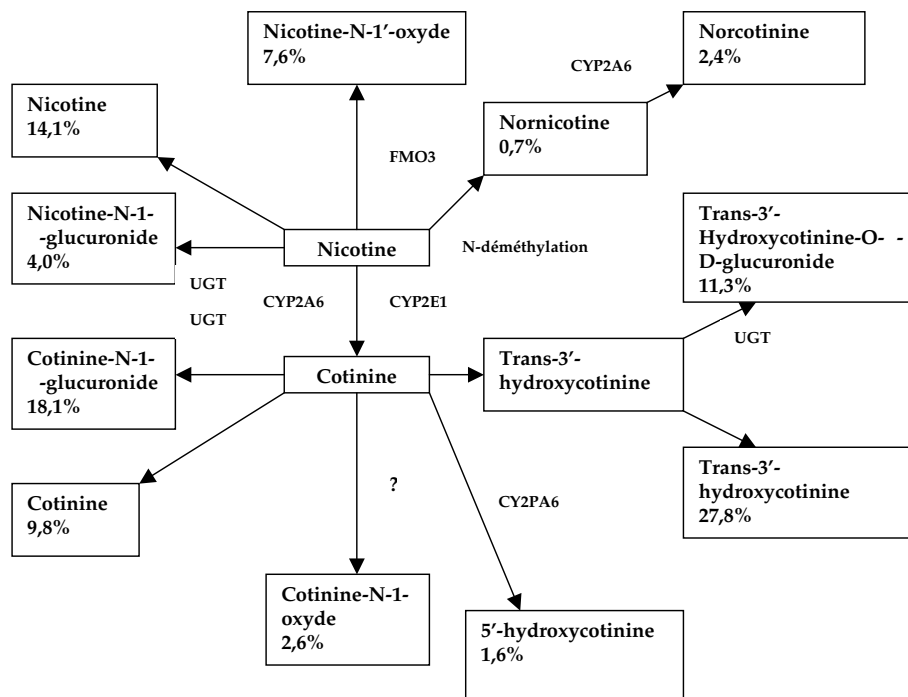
Nicotine-N-1′-oxyde
7,6%

Norcotinine
2,4%

CYP2A6

Nicotine
14,1%

FMO3

Nornicotine
0,7%

Nicotine-N-1-
-glucuronide
4,0%

Nicotine

N-déméthylation

Trans-3′-
Hydroxycotinine-O- -
D-glucuronide
11,3%

UGT

CYP2A6

CYP2E1

UGT

UGT

Cotinine-N-1-
-glucuronide
18,1%

Cotinine

Trans-3′-
hydroxycotinine

Cotinine
9,8%

?

CY2PA6

Trans-3′-
hydroxycotinine
27,8%

Cotinine-N-1-
oxyde
2,6%

5′-hydroxycotinine
1,6%